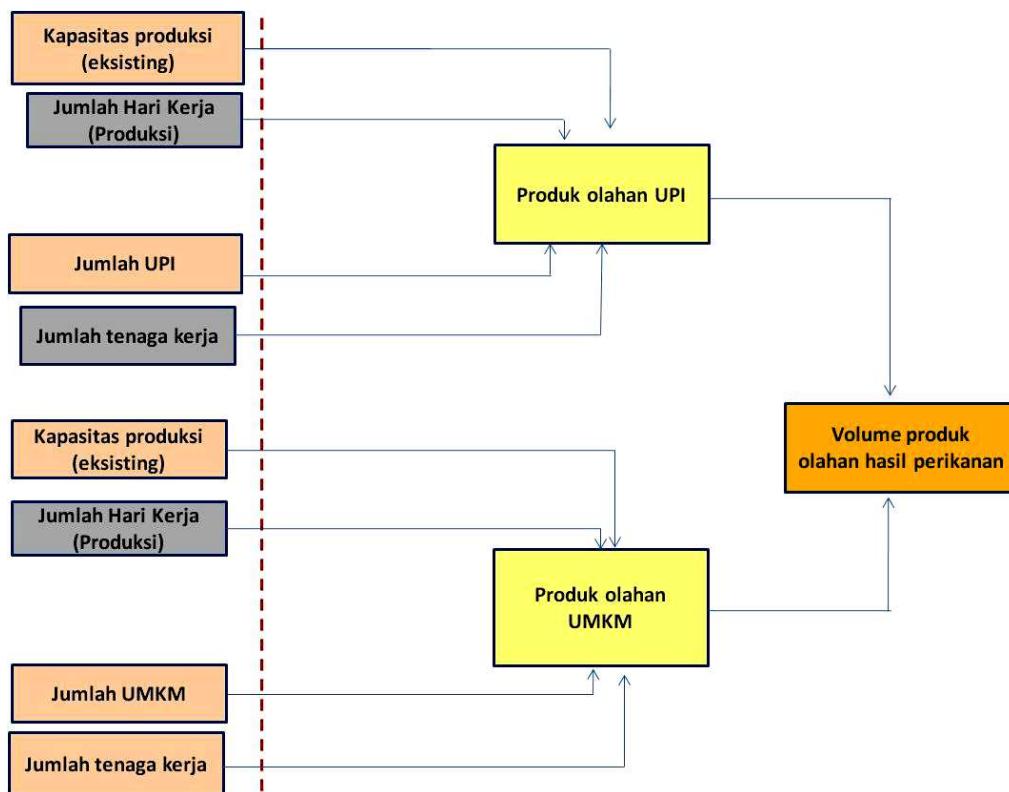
Kapasitas produksi (eksisting)

Jumlah Hari Kerja (Produksi)

Produk olahan UPI

Jumlah UPI

Jumlah tenaga kerja

Volume produk olahan hasil perikanan

Kapasitas produksi (eksisting)

Jumlah Hari Kerja (Produksi)

Produk olahan UMKM

Jumlah UMKM

Jumlah tenaga kerja